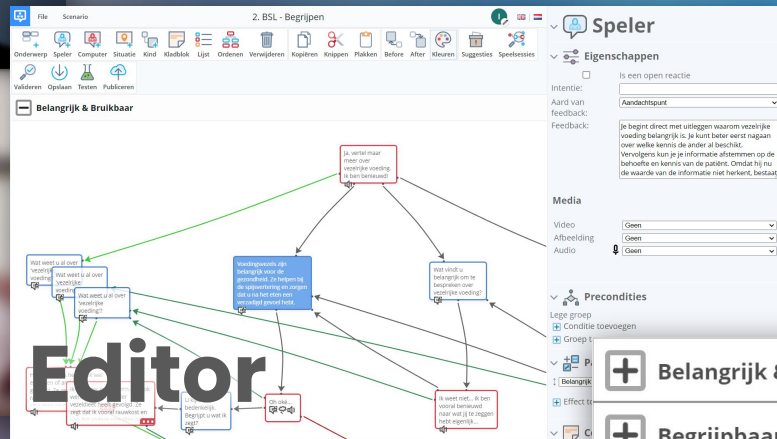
File Scenario

2. BSL - Begrijpen

Onderwerp Speler Computer Situatie Kind Kladblok Lijst Ordenen Verwijderen Kopiëren Knippen Plakken Before After Kleuren Suggesties Speelsessies

Valideren Opslaan Testen Publiceren

Belangrijk & Bruikbaar

Ja, vertel maar meer over vezelrijke voeding. Ik ben benieuwd!

Voedingsvezels zijn belangrijk voor de gezondheid. Ze helpen bij de spijsvertering en zorgen dat u na het eten een verzadigd gevoel hebt.

Wat vindt u belangrijk om te bespreken over vezelrijke voeding?

Wat weet u al over vezelrijke voeding?

Wat weet u al over vezelrijke voeding?

Wat weet u al over vezelrijke voeding?

Oh oké...

U bent benieuwd. Begrijpt u wat ik zegt?

Ik weet niet... Ik ben vooral benieuwd naar wat jij te zeggen hebt eigenlijk...

Editor

Speler

Eigenschappen

Is een open reactie

Intentie:

Aard van feedback: Aandachtspunt

Feedback: Je begint direct met uitleggen waarom vezelrijke voeding belangrijk is. Je kunt beter eerst nagaan over welke kennis de ander al beschikt. Vervolgens kun je je informatie afstemmen op de behoefte en kennis van de patiënt. Omdat hij nu de waarde van de informatie niet herkent, bestaat

Media

Video Geen

Afbeelding Geen

Audio Geen

Precondities

Lege groep

Conditie toevoegen

Groep t

Belangrijk

Effect t

Belangrijk &

Begrijpbaar